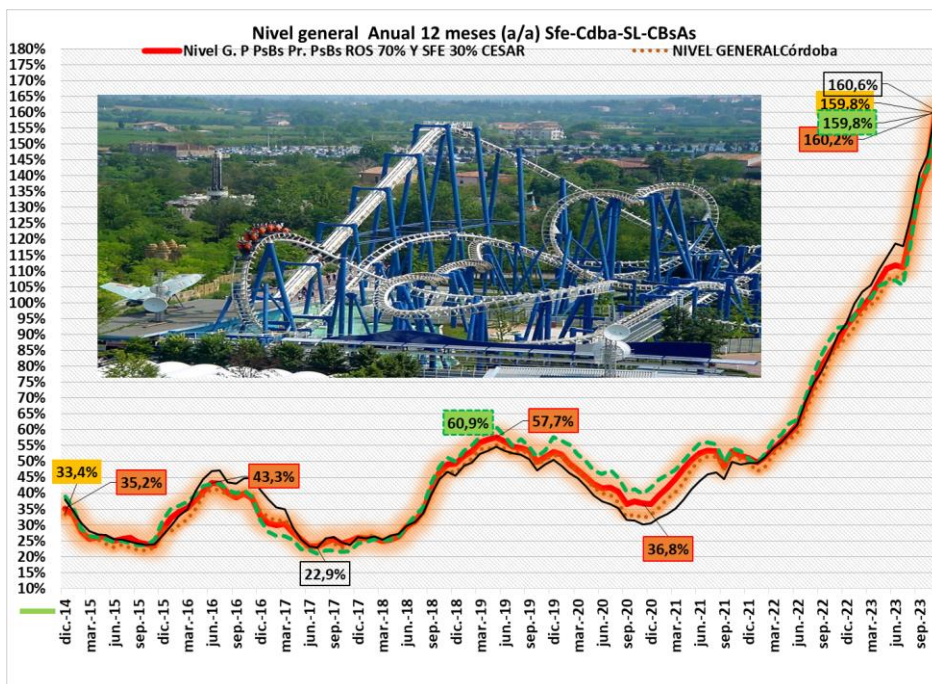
Nivel general Anual 12 meses (a/a) Sfe-Cdba-SL-CBsAs

Nivel G. P PsBs Pr. PsBs ROS 70% Y SFE 30% CESAR

NIVEL GENERALCórdoba

180%
175%
170%
165%
160%
155%
150%
145%
140%
135%
130%
125%
120%
115%
110%
105%
100%
95%
90%
85%
80%
75%
70%
65%
60%
55%
50%
45%
40%
35%
30%
25%
20%
15%
10%

160,6%
159,8%
159,8%
160,2%
60,9%
57,7%
33,4%
35,2%
43,3%
36,8%
22,9%

dic.-14
mar.-15
jun.-15
sep.-15
dic.-15
mar.-16
jun.-16
sep.-16
dic.-16
mar.-17
jun.-17
sep.-17
dic.-17
mar.-18
jun.-18
sep.-18
dic.-18
mar.-19
jun.-19
sep.-19
dic.-19
mar.-20
jun.-20
sep.-20
dic.-20
mar.-21
jun.-21
sep.-21
dic.-21
mar.-22
jun.-22
sep.-22
dic.-22
mar.-23
jun.-23
sep.-23